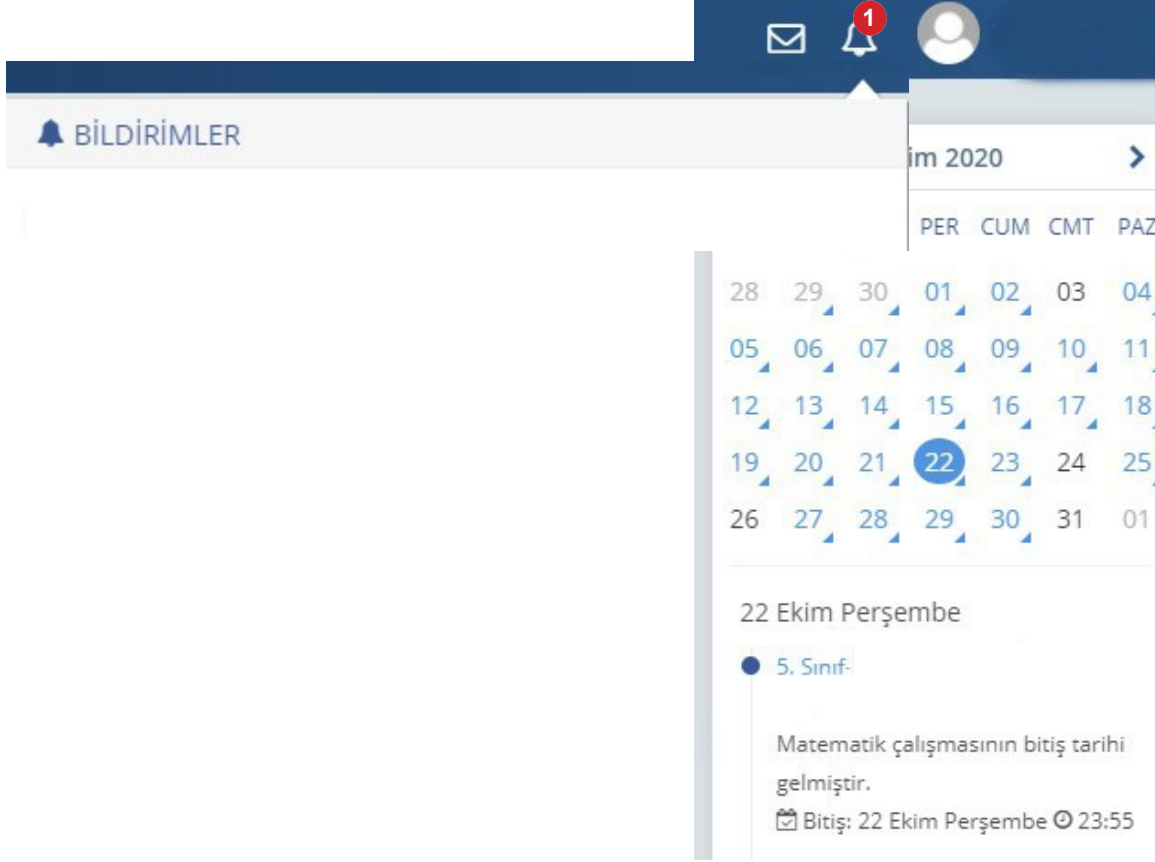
1

BİLDİRİMLER

im 2020

PER CUM CMT PAZ

| | | | | | | |
|---|---|---|---|---|---|---|
| 28 | 29 | 30 | 01 | 02 | 03 | 04 |
| 05 | 06 | 07 | 08 | 09 | 10 | 11 |
| 12 | 13 | 14 | 15 | 16 | 17 | 18 |
| 19 | 20 | 21 | 22 | 23 | 24 | 25 |
| 26 | 27 | 28 | 29 | 30 | 31 | 01 |

22 Ekim Perşembe

5. Sınıf-

Matematik çalışmasının bitiş tarihi gelmiştir.

Bitiş: 22 Ekim Perşembe 23:55